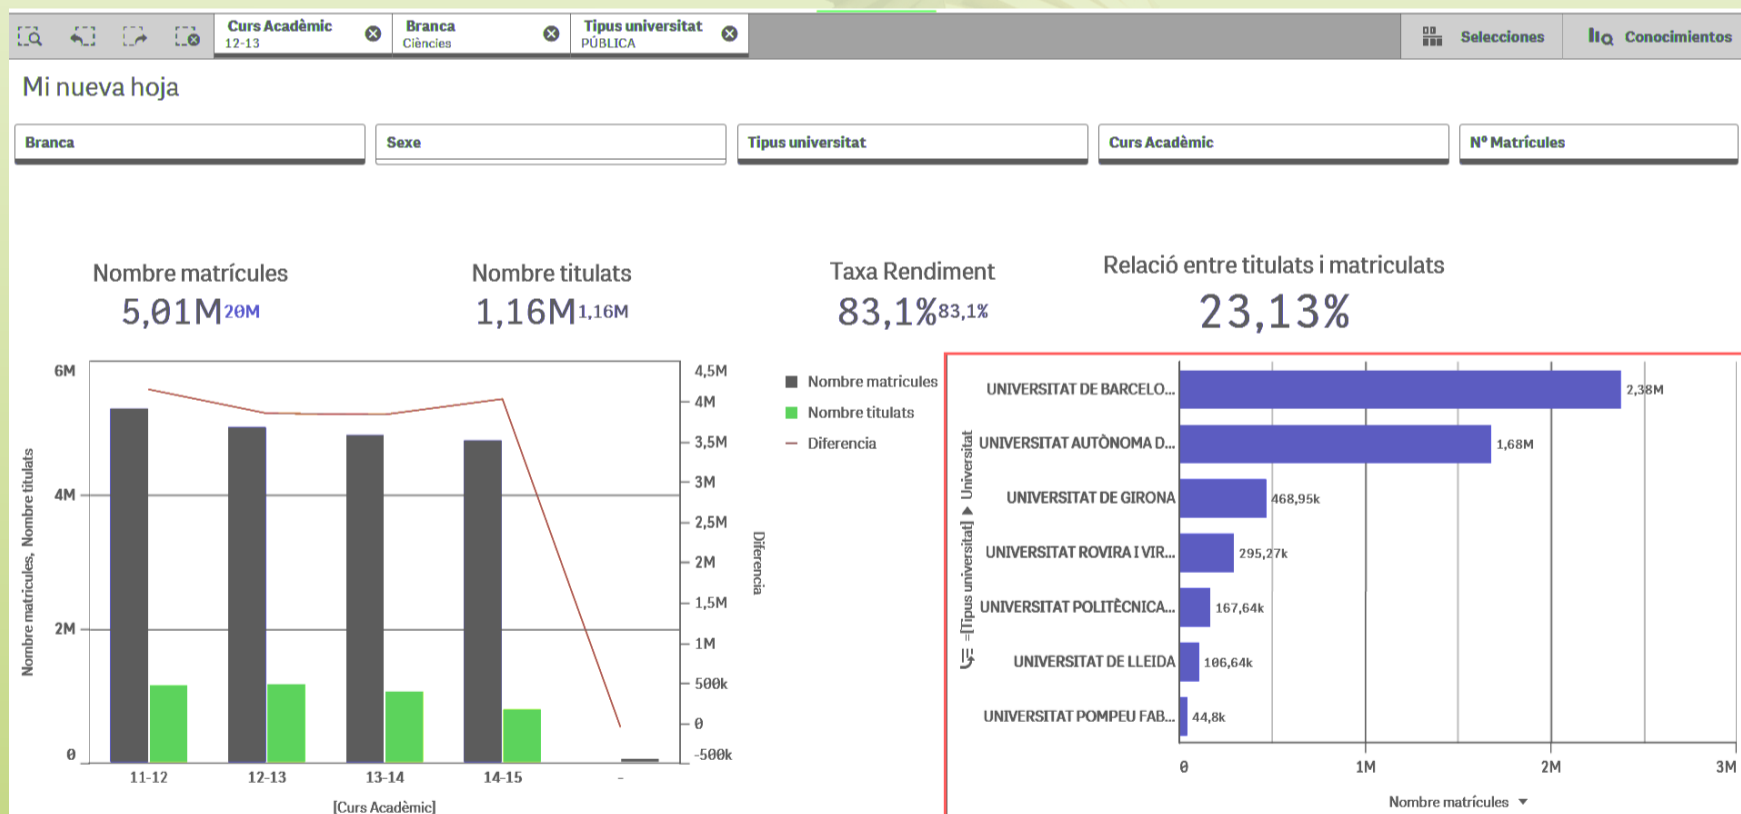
Curs Acadèmic 12-13
Branca Ciències
Tipus universitat PÚBLICA
Selecciones
Conocimientos

Mi nueva hoja

Branca
Sexe
Tipus universitat
Curs Acadèmic
Nº Matrícules

Nombre matrícules
5,01M 20M

Nombre titulats
1,16M 1,16M

Taxa Rendiment
83,1% 83,1%

Relació entre titulats i matriculats
23,13%

6M
4M
2M
0
Nombre matricules, Nombre titulats
4,5M
4M
3,5M
3M
2,5M
2M
1,5M
1M
500k
0
-500k
Diferencia
11-12
12-13
13-14
14-15
-
[Curs Acadèmic]

Nombre matricules
Nombre titulats
Diferencia

=[Tipus universitat] ▶ Universitat
UNIVERSITAT DE BARCELO... 2,38M
UNIVERSITAT AUTÒNOMA D... 1,68M
UNIVERSITAT DE GIRONA 468,95k
UNIVERSITAT ROVIRA I VIR... 295,27k
UNIVERSITAT POLITÈCNICA... 167,64k
UNIVERSITAT DE LLEIDA 106,64k
UNIVERSITAT POMPEU FAB... 44,8k
0
1M
2M
3M
Nombre matrícules